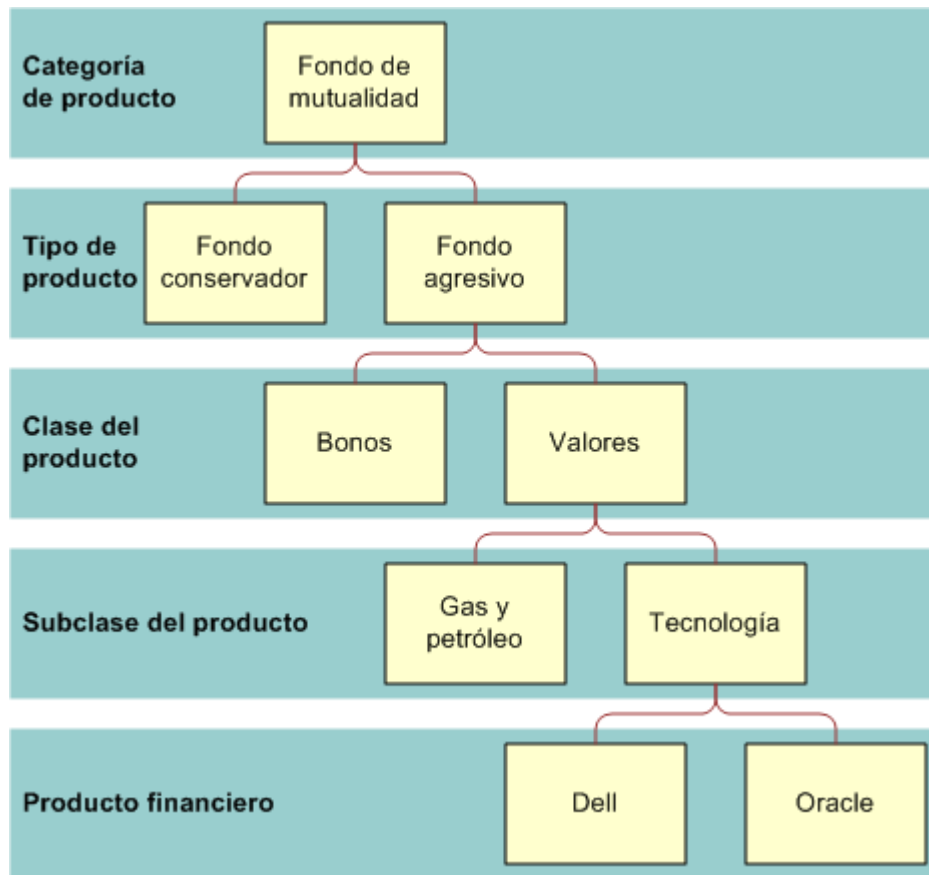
Categoría de producto

Fondo de mutualidad

Tipo de producto

Fondo conservador

Fondo agresivo

Clase del producto

Bonos

Valores

Subclase del producto

Gas y petróleo

Tecnología

Producto financiero

Dell

Oracle